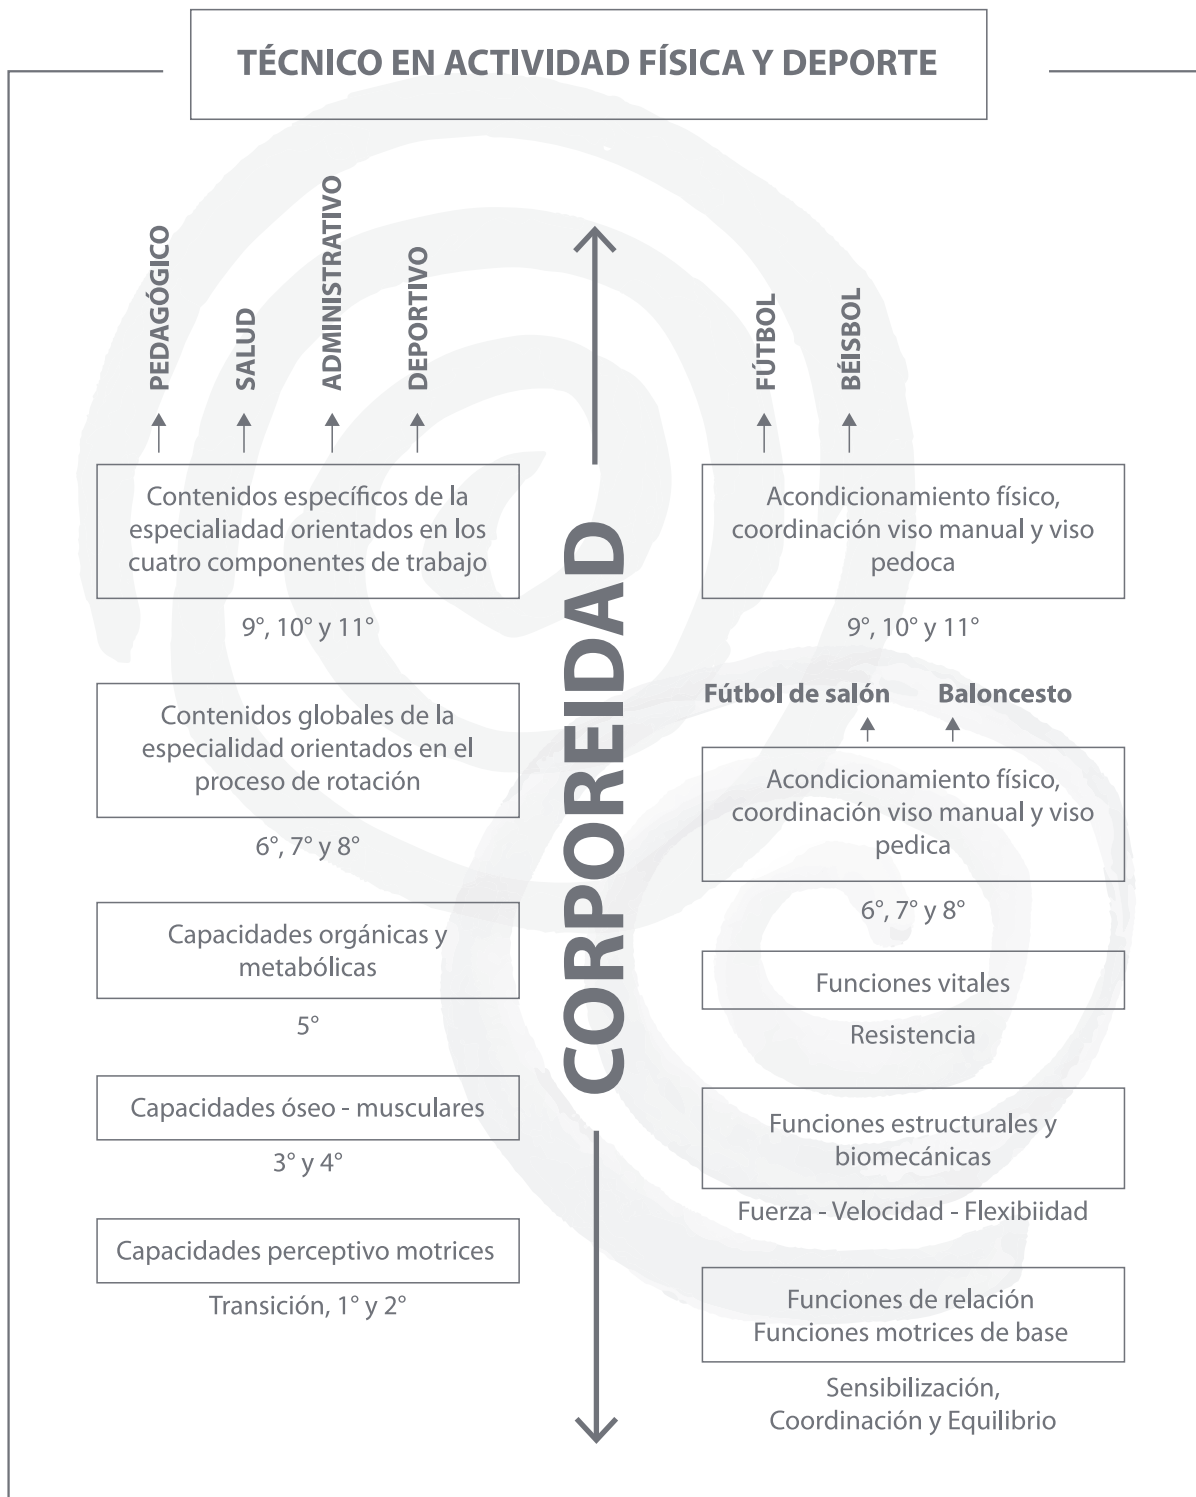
TÉCNICO EN ACTIVIDAD FÍSICA Y DEPORTE

PEDAGÓGICO

SALUD

ADMINISTRATIVO

DEPORTIVO

Contenidos específicos de la especialiadad orientados en los cuatro componentes de trabajo

9°, 10° y 11°

Contenidos globales de la especialidad orientados en el proceso de rotación

6°, 7° y 8°

Capacidades orgánicas y metabólicas

5°

Capacidades óseo - musculares

3° y 4°

Capacidades perceptivo motrices

Transición, 1° y 2°

CORPOREIDAD

FÚTBOL

BÉISBOL

Acondicionamiento físico, coordinación viso manual y viso pedoca

9°, 10° y 11°

Fútbol de salón

Baloncesto

Acondicionamiento físico, coordinación viso manual y viso pedica

6°, 7° y 8°

Funciones vitales

Resistencia

Funciones estructurales y biomecánicas

Fuerza - Velocidad - Flexibiidad

Funciones de relación
Funciones motrices de base

Sensibilización,
Coordinación y Equilibrio